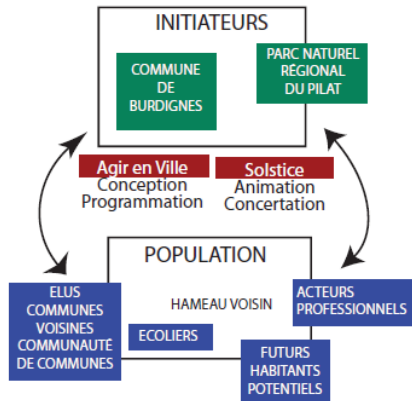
INITIATEURS

COMMUNE DE BURDIGNES

PARC NATUREL RÉGIONAL DU PILAT

Agir en Ville
Conception
Programmation

Solstice
Animation
Concertation

POPULATION

ELUS COMMUNES VOISINES COMMUNAUTÉ DE COMMUNES

HAMEAU VOISIN

ACTEURS PROFESSIONNELS

ECOLIERS

FUTURS HABITANTS POTENTIELS